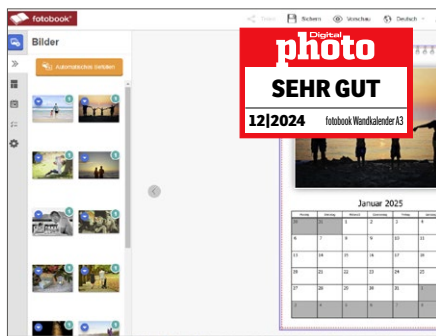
fotobook

Teilen Sichern Vorschau Deutsch

Bilder

Automatisch füllen

Digital
photo
SEHR GUT
12|2024 fotobook Wandkalender A3

Januar 2025

| Montag | Dienstag | Mittwoch | Donnerstag | Freitag | Samstag | Sonntag |
|---|---|---|---|---|---|---|
| 30 | 31 | 1 | 2 | 3 | 4 | 5 |
| 6 | 7 | 8 | 9 | 10 | 11 | 12 |
| 13 | 14 | 15 | 16 | 17 | 18 | 19 |
| 20 | 21 | 22 | 23 | 24 | 25 | 26 |
| 27 | 28 | 29 | 30 | 31 | 1 | 2 |
| 3 | 4 | 5 | 6 | 7 | 8 | 9 |